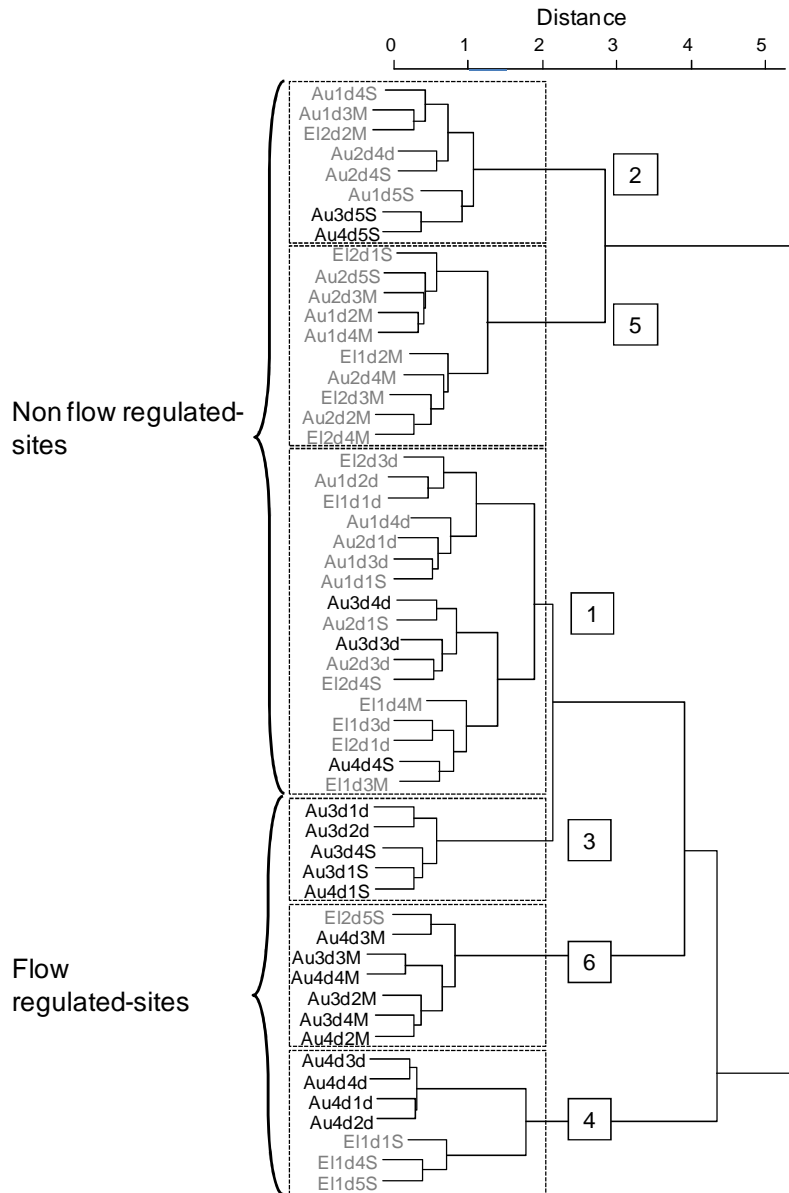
Distance
0 1 2 3 4 5

Non flow regulated-sites

Au1d4S
Au1d3M
El2d2M
Au2d4d
Au2d4S
Au1d5S
Au3d5S
Au4d5S

2

El2d1S
Au2d5S
Au2d3M
Au1d2M
Au1d4M
El1d2M
Au2d4M
El2d3M
Au2d2M
El2d4M

5

El2d3d
Au1d2d
El1d1d
Au1d4d
Au2d1d
Au1d3d
Au1d1S
Au3d4d
Au2d1S
Au3d3d
Au2d3d
El2d4S
El1d4M
El1d3d
El2d1d
Au4d4S
El1d3M

1

Flow regulated-sites

Au3d1d
Au3d2d
Au3d4S
Au3d1S
Au4d1S

3

El2d5S
Au4d3M
Au3d3M
Au4d4M
Au3d2M
Au3d4M
Au4d2M

6

Au4d3d
Au4d4d
Au4d1d
Au4d2d
El1d1S
El1d4S
El1d5S

4